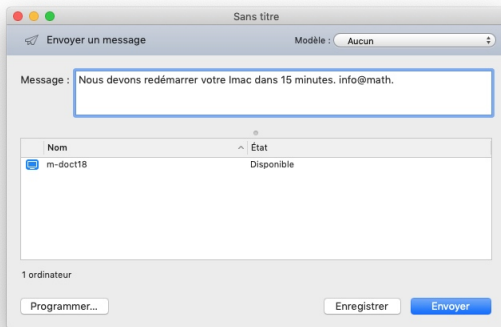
Sans titre

Envoyer un message

Modèle : Aucun

Message : Nous devons redémarrer votre Imac dans 15 minutes. info@math.

| Nom | État |
|---|---|
| m-doct18 | Disponible |

1 ordinateur

Programmer...

Enregistrer

Envoyer